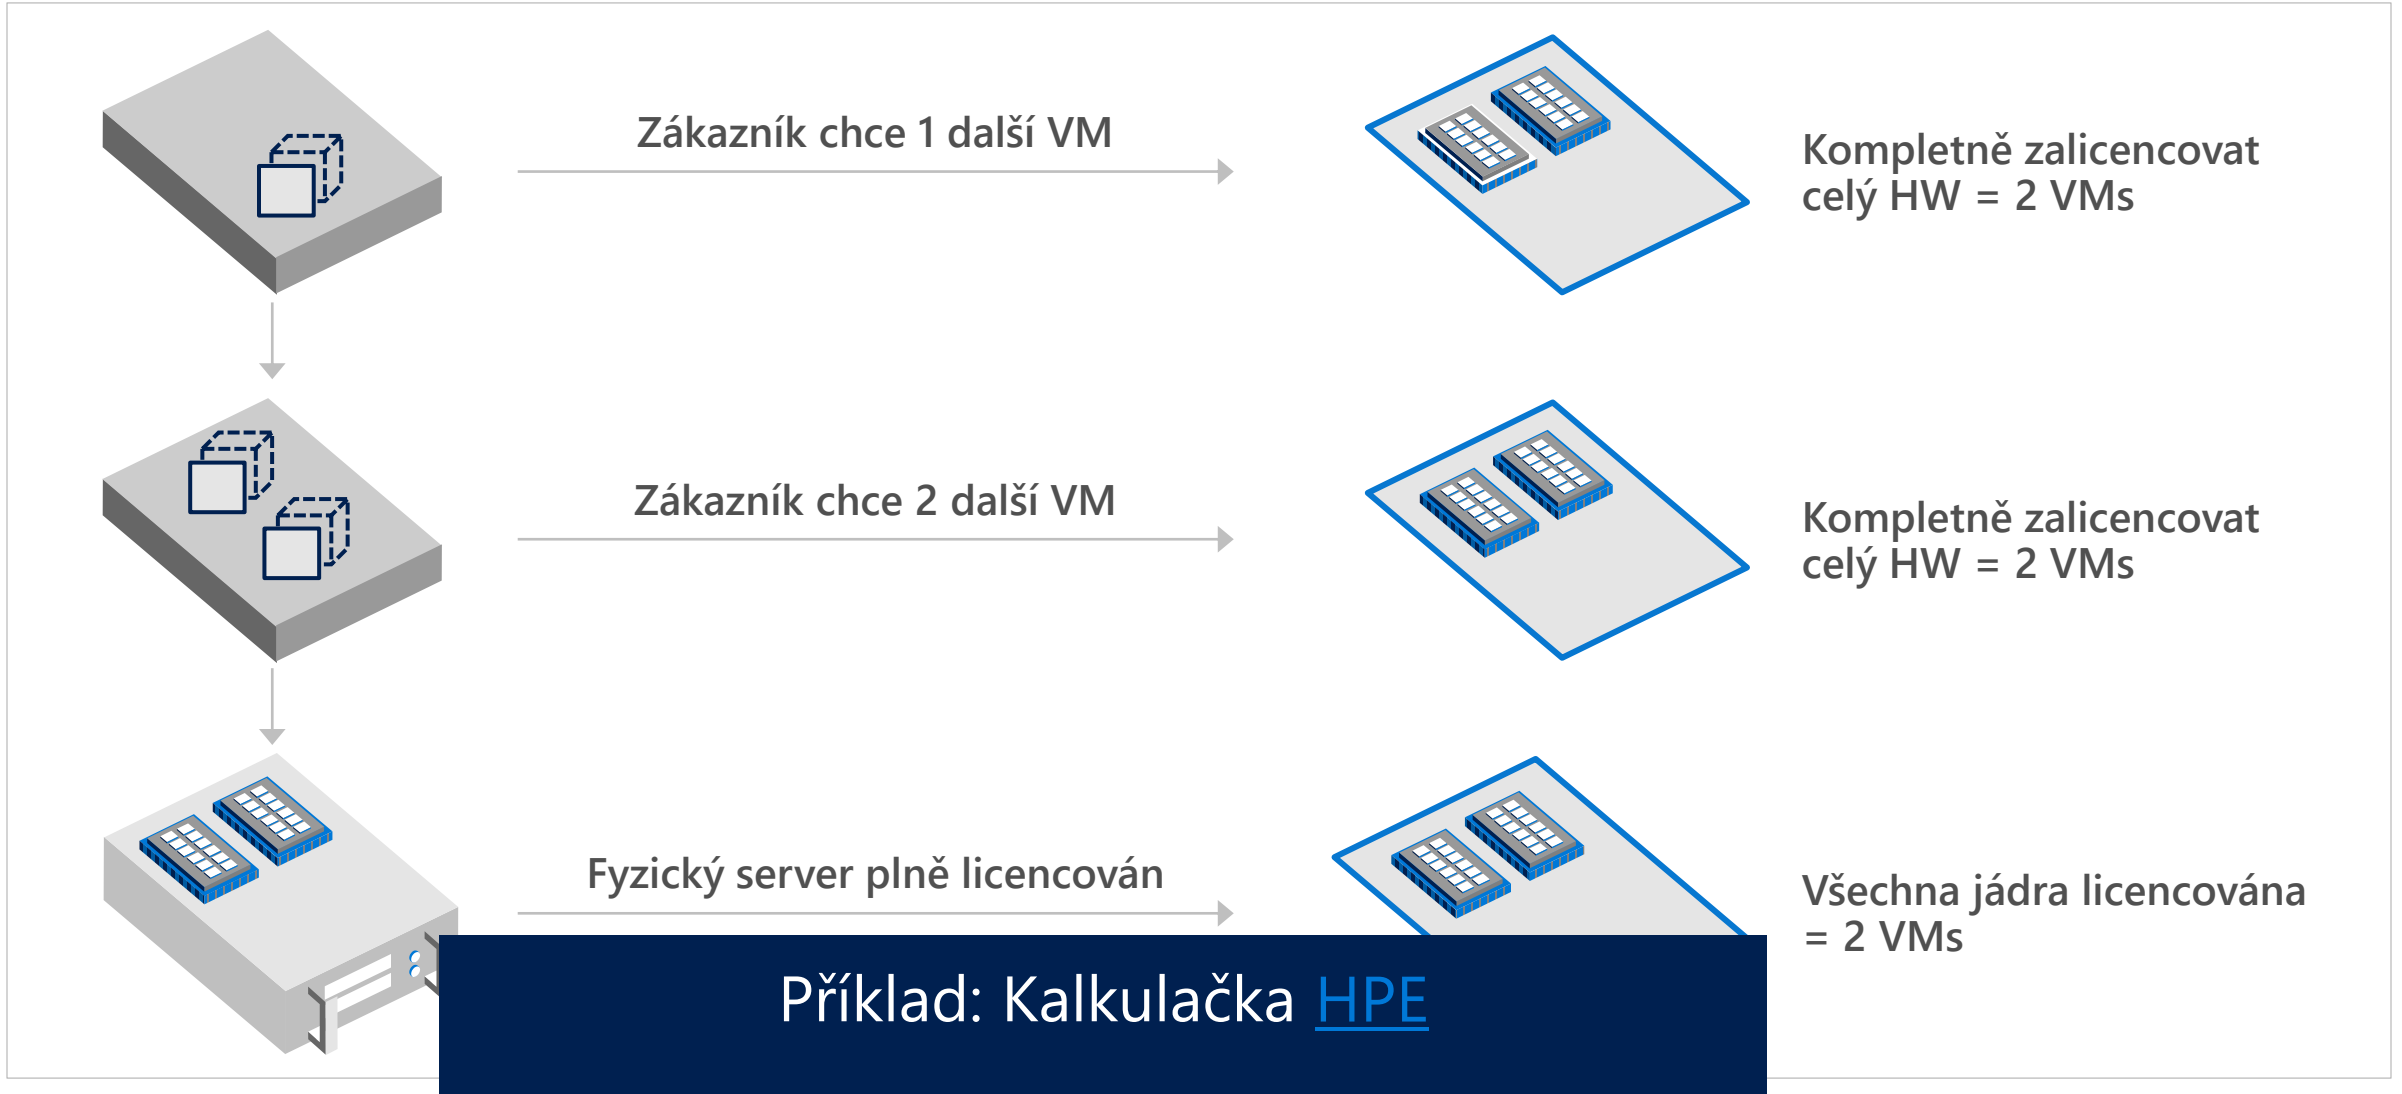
Zákazník chce 1 další VM

Kompletně zalicencovat celý HW = 2 VMs

Zákazník chce 2 další VM

Kompletně zalicencovat celý HW = 2 VMs

Fyzický server plně licencován

Všechna jádra licencována = 2 VMs

Příklad: Kalkulačka HPE